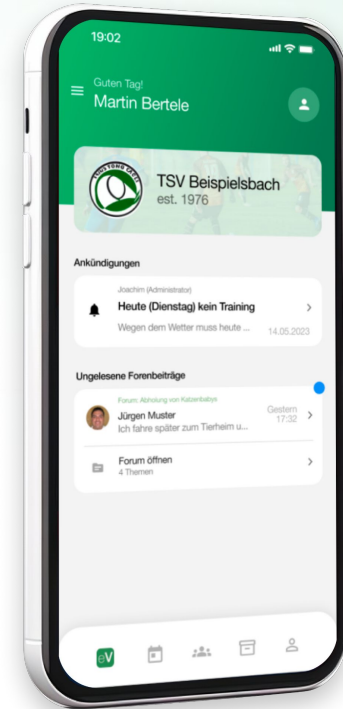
19:02

Guten Tag!
Martin Bertele

TSV Beispielsbach
est. 1976

Ankündigungen

Joachim (Administrator)
Heute (Dienstag) kein Training
Wegen dem Wetter muss heute ...
14.05.2023

Ungelesene Forenbeiträge

Forum: Abholung von Katzenbabys
Jürgen Muster
Ich fahre später zum Tierheim u...
Gestern 17:32

Forum öffnen
4 Themen

eV